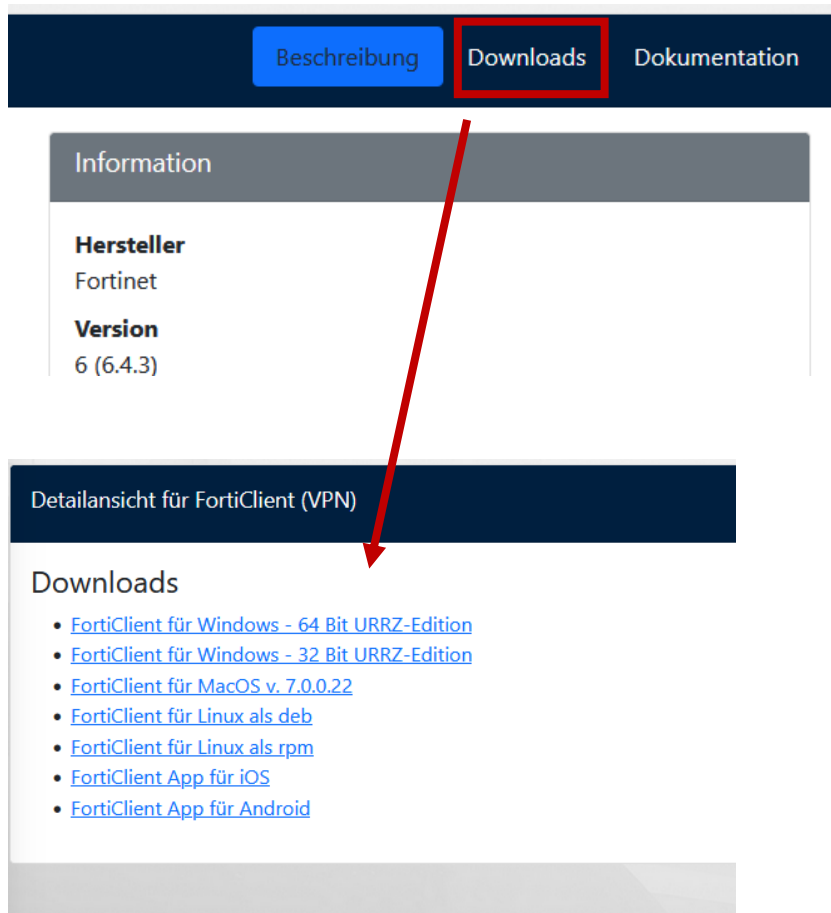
Beschreibung Downloads Dokumentation

Information

**Hersteller**
Fortinet

**Version**
6 (6.4.3)

Detailansicht für FortiClient (VPN)

Downloads

- FortiClient für Windows - 64 Bit URRZ-Edition
- FortiClient für Windows - 32 Bit URRZ-Edition
- FortiClient für MacOS v. 7.0.0.22
- FortiClient für Linux als deb
- FortiClient für Linux als rpm
- FortiClient App für iOS
- FortiClient App für Android